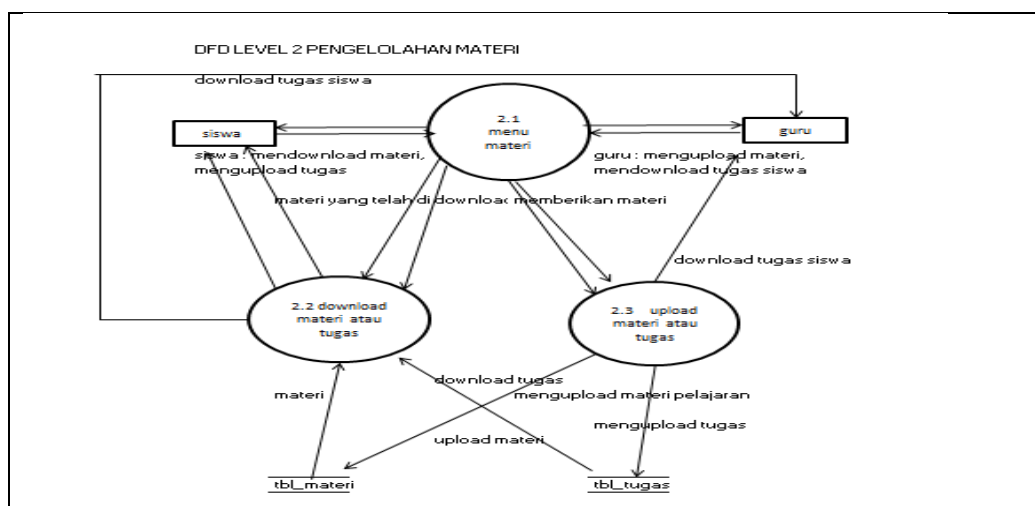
DFD LEVEL 2 PENGELOLAHAN MATERI

download tugas siswa

siswa

2.1 menu materi

guru

siswa : mendownload materi, mengupload tugas

guru : mengupload materi, mendownload tugas siswa

materi yang telah di download

memberikan materi

download tugas siswa

2.2 download materi atau tugas

2.3 upload materi atau tugas

materi

download tugas

mengupload materi pelajaran

mengupload tugas

upload materi

tbl_materi

tbl_tugas